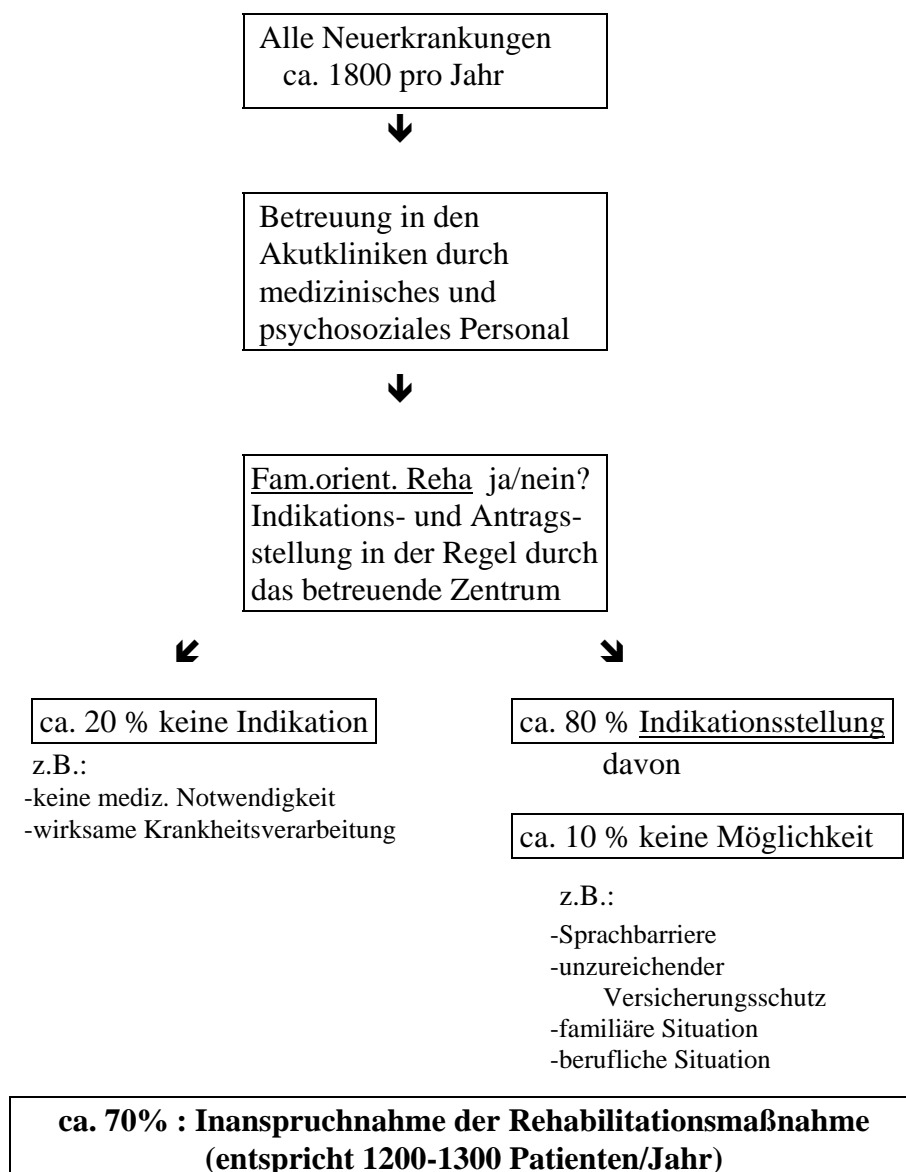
Alle Neuerkrankungen
ca. 1800 pro Jahr

Betreuung in den Akutkliniken durch medizinisches und psychosoziales Personal

Fam.orient. Reha ja/nein?
Indikations- und Antragsstellung in der Regel durch das betreuende Zentrum

ca. 20 % keine Indikation

z.B.:
-keine mediz. Notwendigkeit
-wirksame Krankheitsverarbeitung

ca. 80 % Indikationsstellung

davon

ca. 10 % keine Möglichkeit

z.B.:
-Sprachbarriere
-unzureichender Versicherungsschutz
-familiäre Situation
-berufliche Situation

**ca. 70% : Inanspruchnahme der Rehabilitationsmaßnahme (entspricht 1200-1300 Patienten/Jahr)**